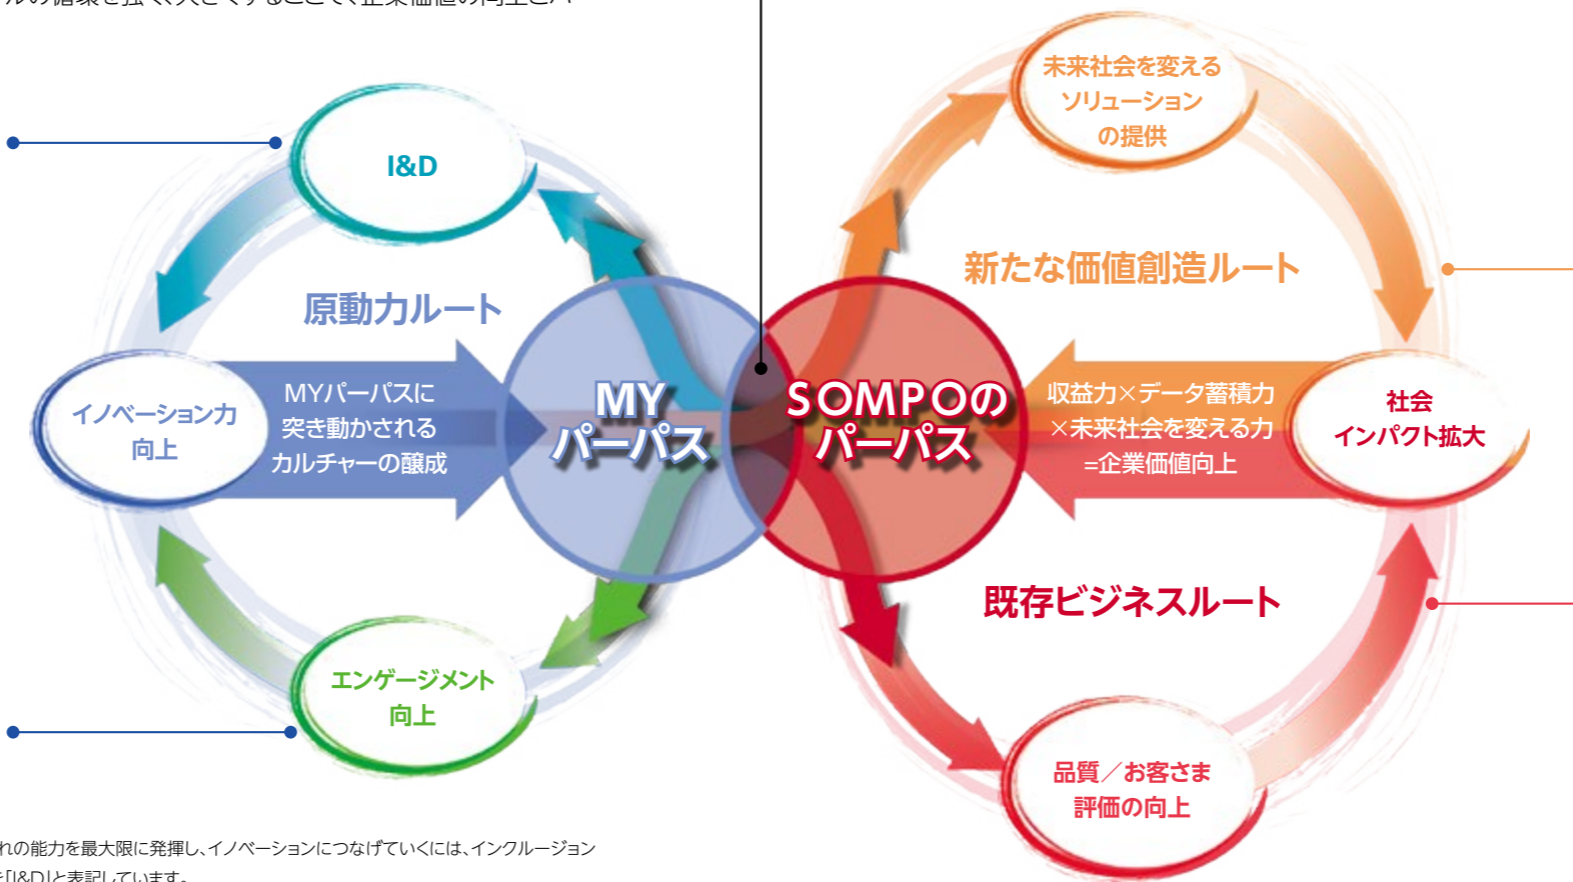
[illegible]

I&D

原動力ルート

イノベーション力向上

MYパーパスに突き動かされるカルチャーの醸成

MYパーパス

エンゲージメント向上

未来社会を変えるソリューションの提供

新たな価値創造ルート

SOMPOのパーパス

収益力×データ蓄積力×未来社会を変える力=企業価値向上

社会インパクト拡大

既存ビジネスルート

品質／お客さま評価の向上

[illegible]れの能力を最大限に発揮し、イノベーションにつなげていくには、インクルージョン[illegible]
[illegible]を「I&D」と表記しています。